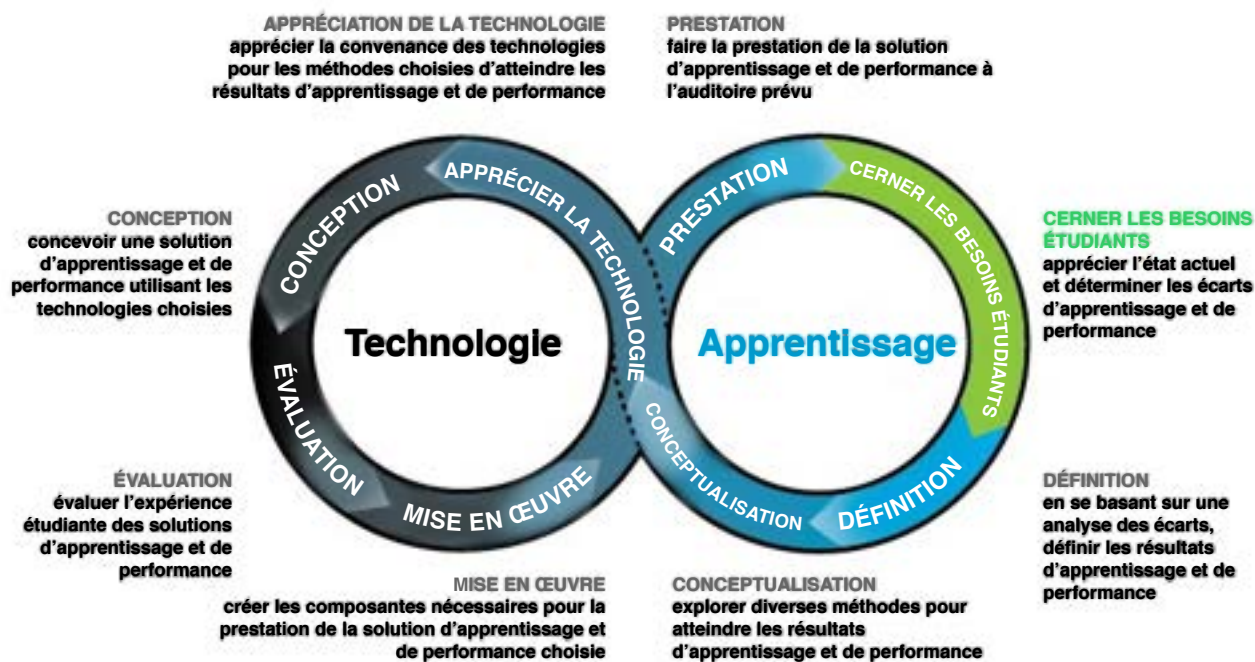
APPRÉCIATION DE LA TECHNOLOGIE
apprécier la convenance des technologies pour les méthodes choisies d'atteindre les résultats d'apprentissage et de performance

PRESTATION
faire la prestation de la solution d'apprentissage et de performance à l'auditoire prévu

CONCEPTION
concevoir une solution d'apprentissage et de performance utilisant les technologies choisies

CERNER LES BESOINS ÉTUDIANTS
apprécier l'état actuel et déterminer les écarts d'apprentissage et de performance

CONCEPTION
APPRÉCIER LA TECHNOLOGIE
PRESTATION
CERNER LES BESOINS ÉTUDIANTS

Technologie

Apprentissage

ÉVALUATION
MISE EN ŒUVRE
CONCEPTUALISATION
DÉFINITION

ÉVALUATION
évaluer l'expérience étudiante des solutions d'apprentissage et de performance

DÉFINITION
en se basant sur une analyse des écarts, définir les résultats d'apprentissage et de performance

MISE EN ŒUVRE
créer les composantes nécessaires pour la prestation de la solution d'apprentissage et de performance choisie

CONCEPTUALISATION
explorer diverses méthodes pour atteindre les résultats d'apprentissage et de performance